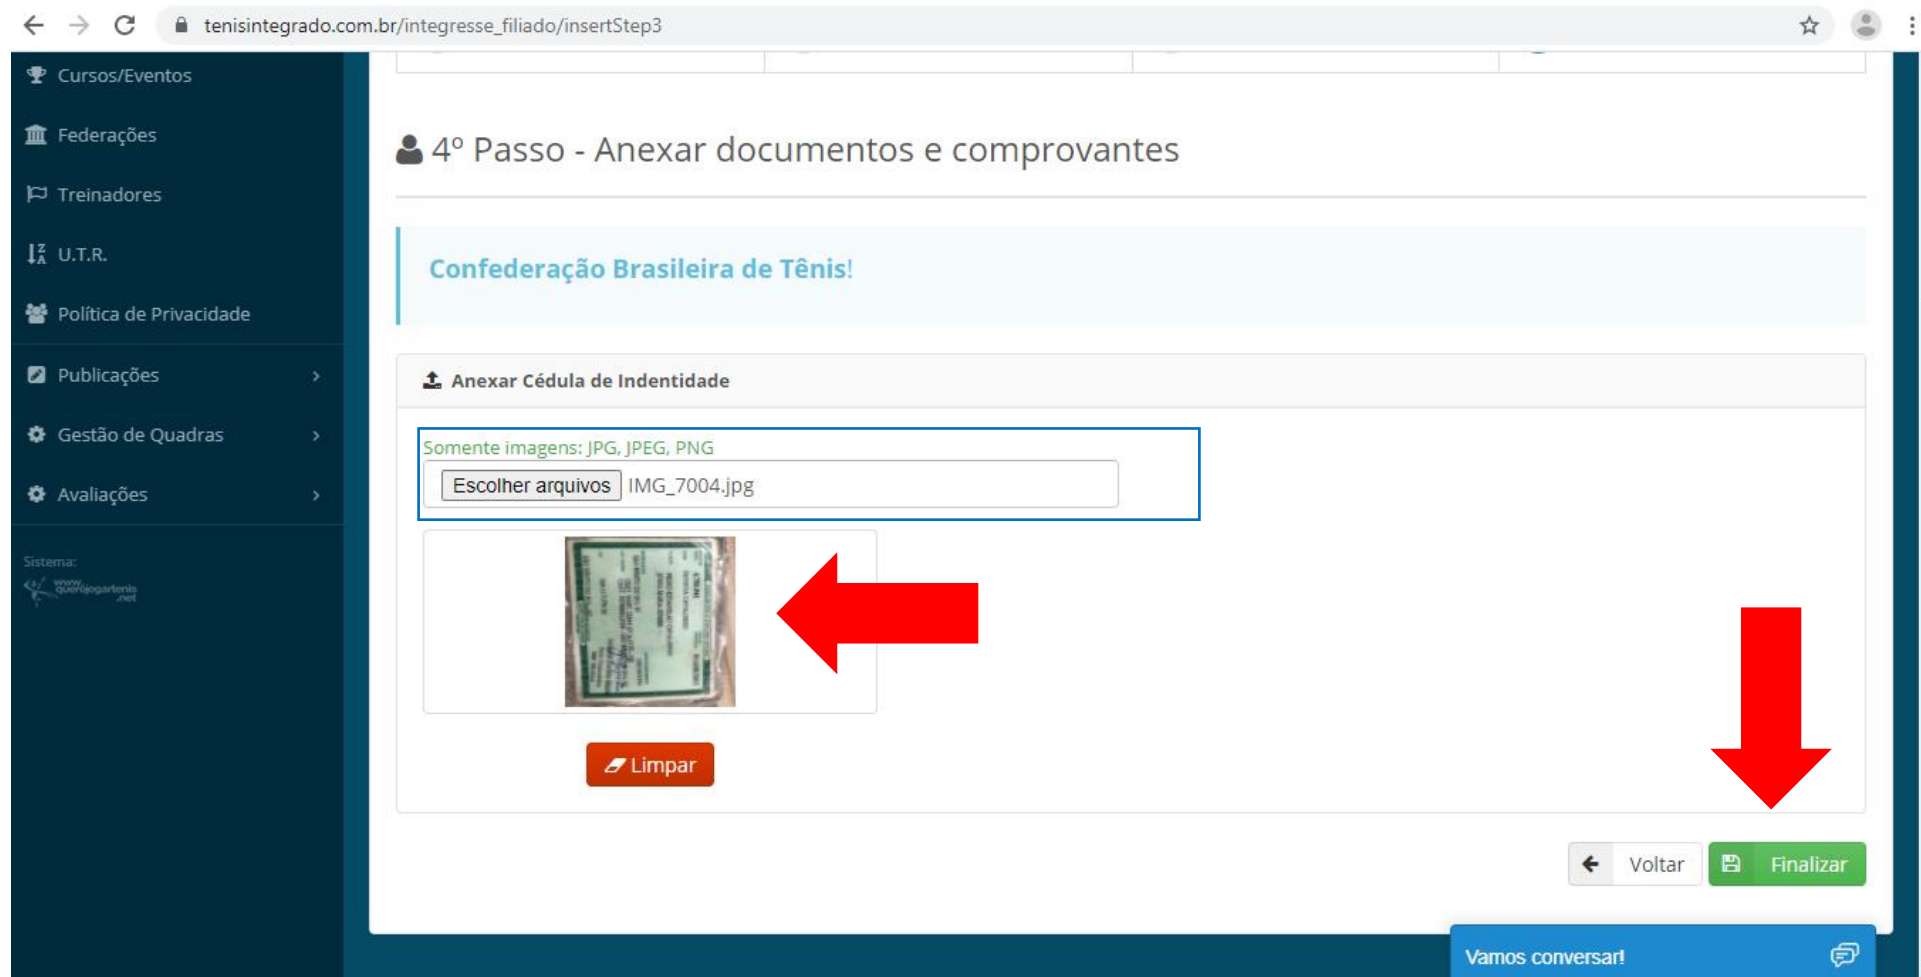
tenisintegrado.com.br/integresse_filiado/insertStep3

Cursos/Eventos

Federações

Treinadores

U.T.R.

Política de Privacidade

Publicações

Gestão de Quadras

Avaliações

Sistema:

www.querojogartenis.net

4º Passo - Anexar documentos e comprovantes

Confederação Brasileira de Tênis!

Anexar Cédula de Indentidade

Somente imagens: JPG, JPEG, PNG

Escolher arquivos IMG_7004.jpg

Limpar

Voltar

Finalizar

Vamos conversar!